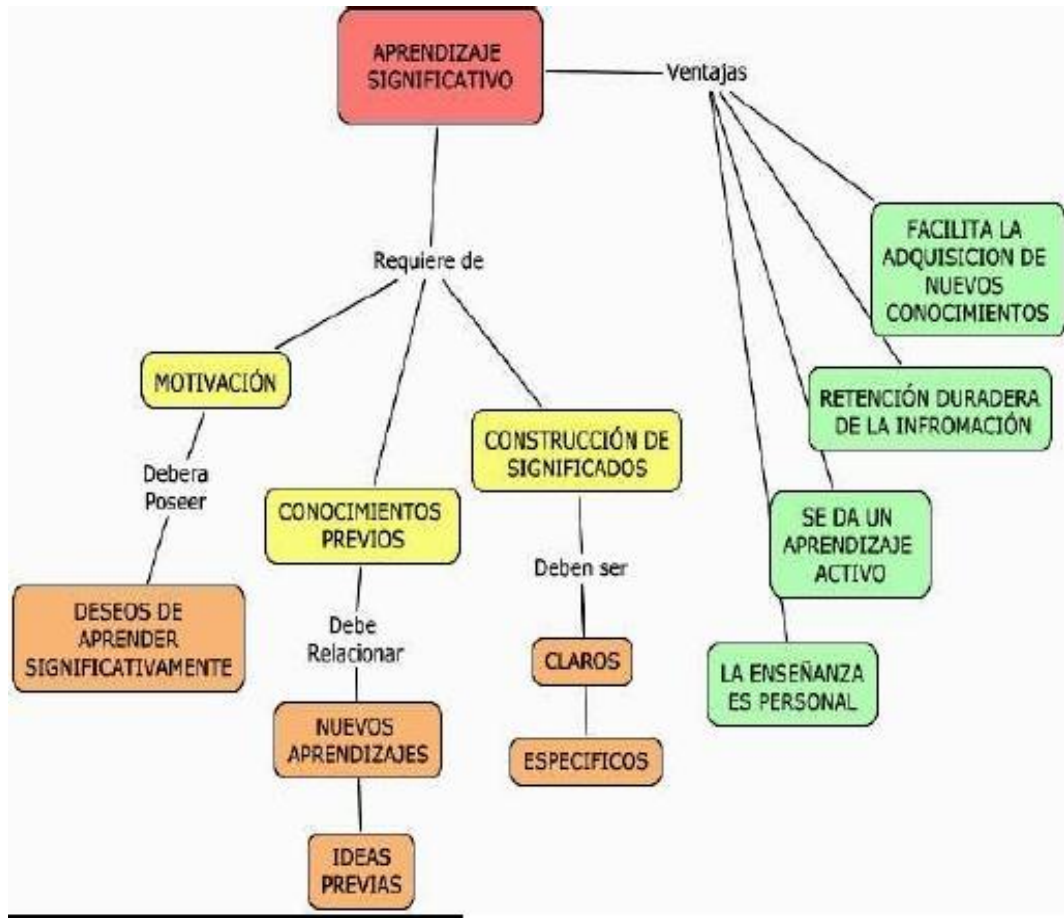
APRENDIZAJE SIGNIFICATIVO

Ventajas

Requiere de

MOTIVACIÓN

Debera Poseer

DESEOS DE APRENDER SIGNIFICATIVAMENTE

CONOCIMIENTOS PREVIOS

Debe Relacionar

NUEVOS APRENDIZAJES

IDEAS PREVIAS

CONSTRUCCIÓN DE SIGNIFICADOS

Deben ser

CLAROS

ESPECIFICOS

FACILITA LA ADQUISICION DE NUEVOS CONOCIMIENTOS

RETENCIÓN DURADERA DE LA INFROMACIÓN

SE DA UN APRENDIZAJE ACTIVO

LA ENSEÑANZA ES PERSONAL